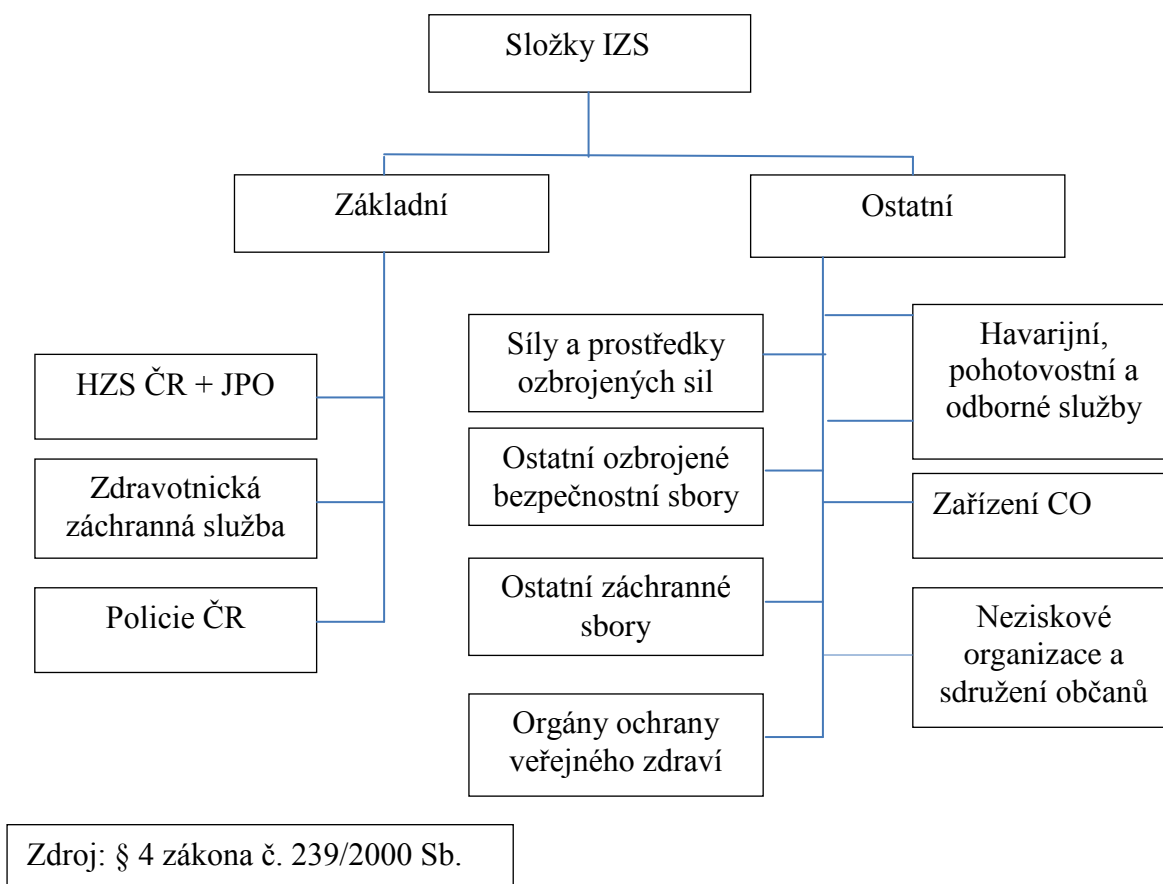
Složky IZS

Základní

Ostatní

HZS ČR + JPO

Zdravotnická záchranná služba

Policie ČR

Síly a prostředky ozbrojených sil

Ostatní ozbrojené bezpečnostní sbory

Ostatní záchranné sbory

Orgány ochrany veřejného zdraví

Havarijní, pohotovostní a odborné služby

Zařízení CO

Neziskové organizace a sdružení občanů

Zdroj: § 4 zákona č. 239/2000 Sb.